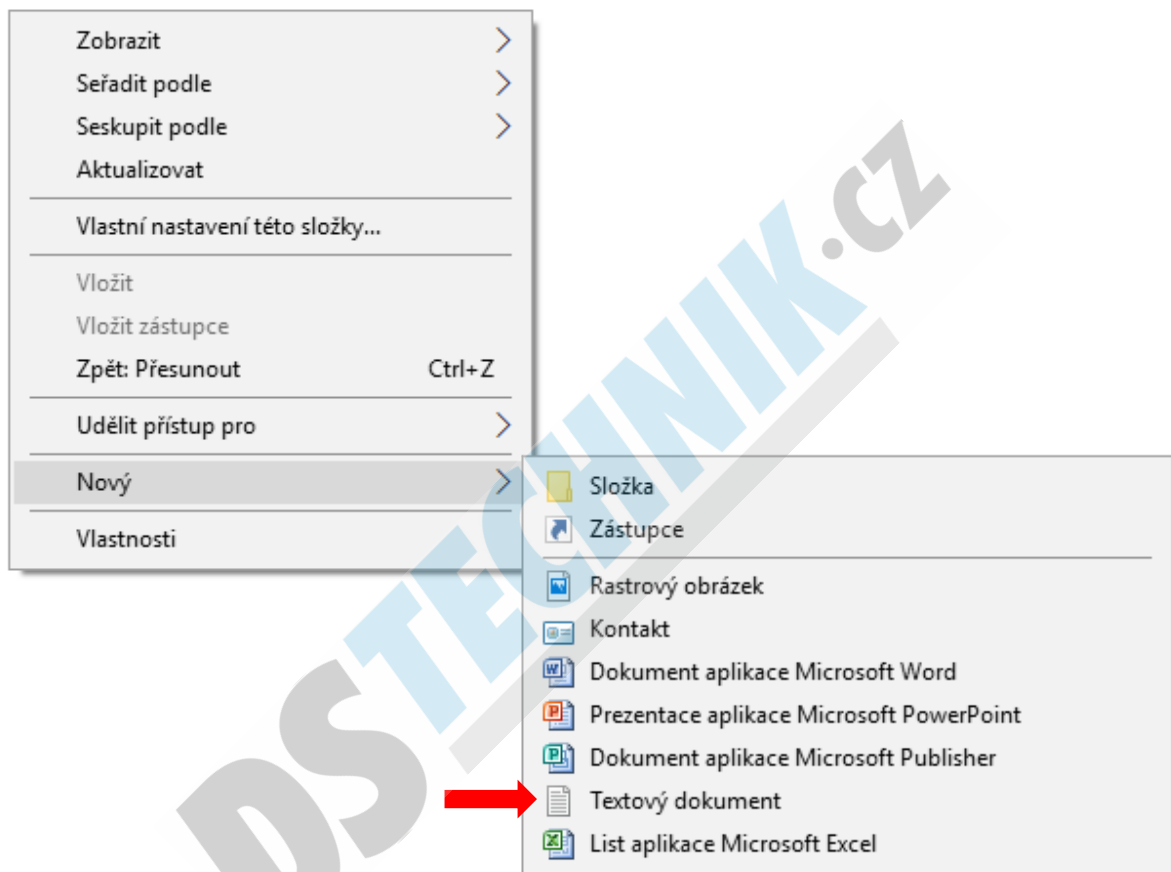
Zobrazit
Seřadit podle
Seskupit podle
Aktualizovat

Vlastní nastavení této složky...

Vložit
Vložit zástupce
Zpět: Přesunout Ctrl+Z

Udělit přístup pro

Nový

Vlastnosti

Složka
Zástupce

Rastrový obrázek
Kontakt
Dokument aplikace Microsoft Word
Prezentace aplikace Microsoft PowerPoint
Dokument aplikace Microsoft Publisher
Textový dokument
List aplikace Microsoft Excel

DSTECHNIK.cz